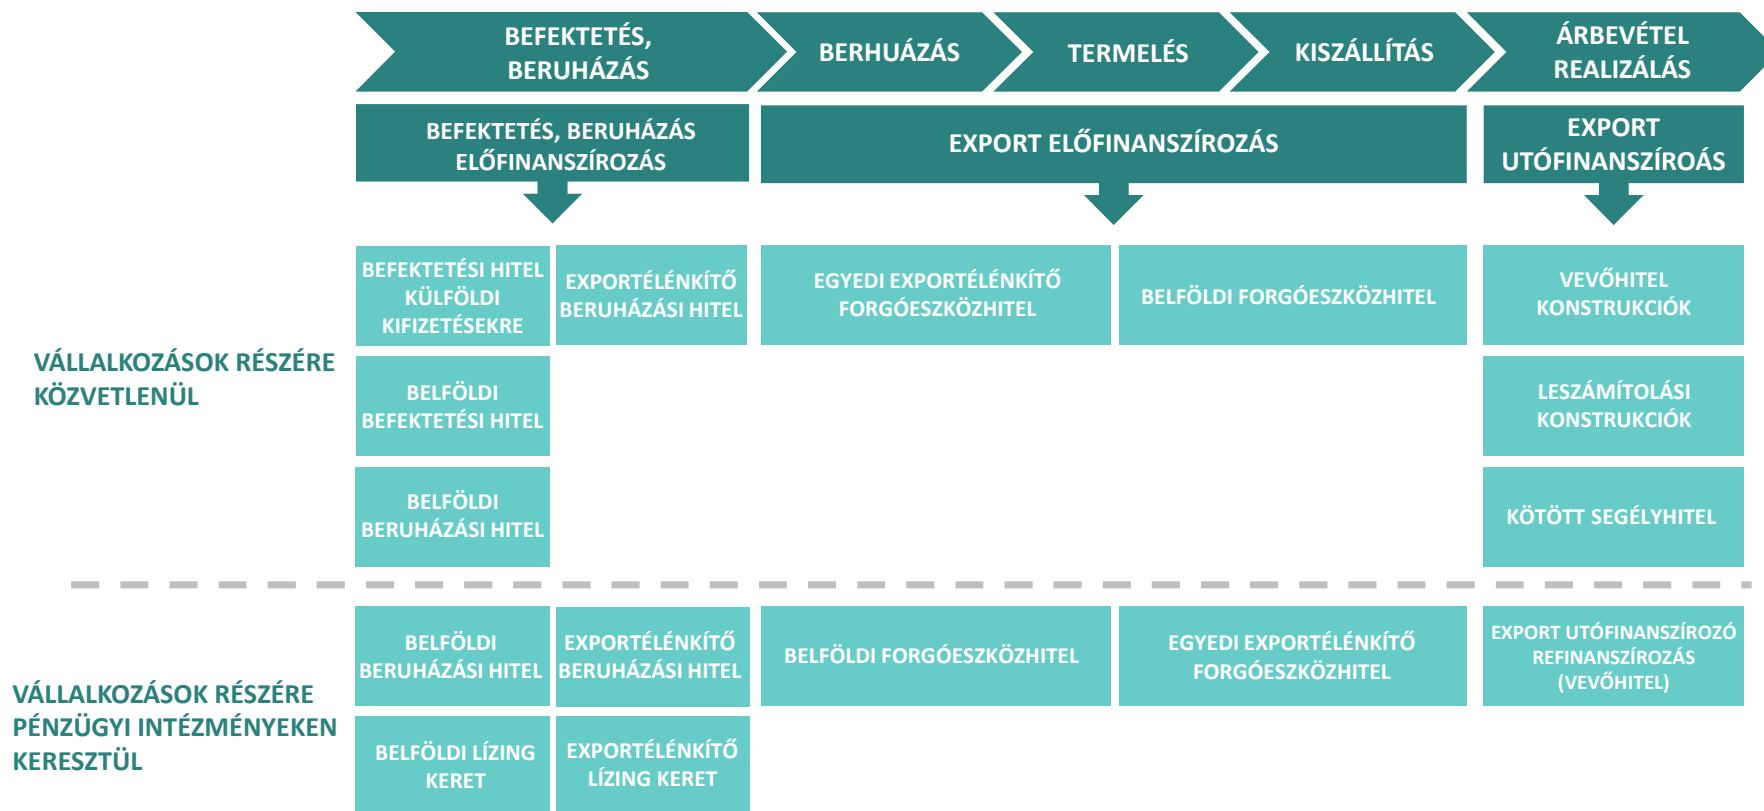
BEFEKTETÉS, BERUHÁZÁS

BERHUÁZÁS

TERMELÉS

KISZÁLLÍTÁS

ÁRBEVÉTEL REALIZÁLÁS

BEFEKTETÉS, BERUHÁZÁS ELŐFINANSZÍROZÁS

EXPORT ELŐFINANSZÍROZÁS

EXPORT UTÓFINANSZÍROÁS

VÁLLALKOZÁSOK RÉSZÉRE KÖZVETLENÜL

BEFEKTETÉSI HITEL KÜLFÖLDI KIFIZETÉSEKRE

EXPORTÉLÉNKÍTŐ BERUHÁZÁSI HITEL

EGYEDI EXPORTÉLÉNKÍTŐ FORGÓESZKÖZHITEL

BELFÖLDI FORGÓESZKÖZHITEL

VEVŐHITEL KONSTRUKCIÓK

BELFÖLDI BEFEKTETÉSI HITEL

LESZÁMÍTOLÁSI KONSTRUKCIÓK

BELFÖLDI BERUHÁZÁSI HITEL

KÖTÖTT SEGÉLYHITEL

VÁLLALKOZÁSOK RÉSZÉRE PÉNZÜGYI INTÉZMÉNYEKEN KERESZTÜL

BELFÖLDI BERUHÁZÁSI HITEL

EXPORTÉLÉNKÍTŐ BERUHÁZÁSI HITEL

BELFÖLDI FORGÓESZKÖZHITEL

EGYEDI EXPORTÉLÉNKÍTŐ FORGÓESZKÖZHITEL

EXPORT UTÓFINANSZÍROZÓ REFINANSZÍROZÁS (VEVŐHITEL)

BELFÖLDI LÍZING KERET

EXPORTÉLÉNKÍTŐ LÍZING KERET